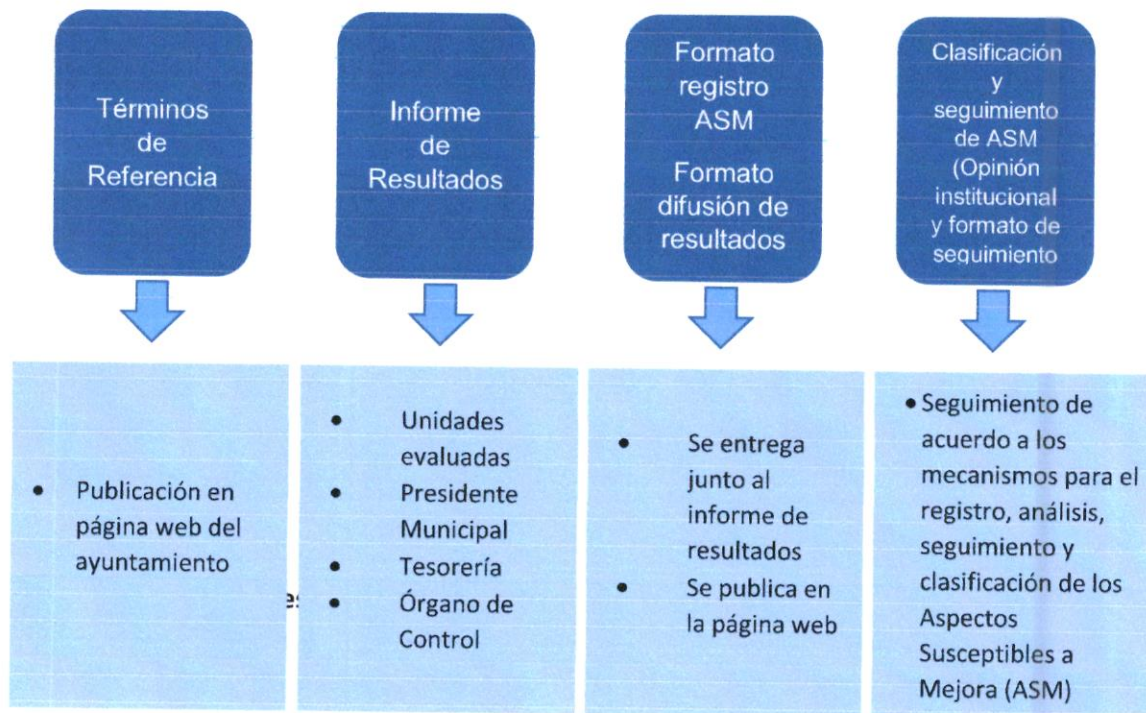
Términos de Referencia

Informe de Resultados

Formato registro ASM

Formato difusión de resultados

Clasificación y seguimiento de ASM (Opinión institucional y formato de seguimiento

- Publicación en página web del ayuntamiento

- Unidades evaluadas
- Presidente Municipal
- Tesorería
- Órgano de Control

- Se entrega junto al informe de resultados
- Se publica en la página web

- Seguimiento de acuerdo a los mecanismos para el registro, análisis, seguimiento y clasificación de los Aspectos Susceptibles a Mejora (ASM)